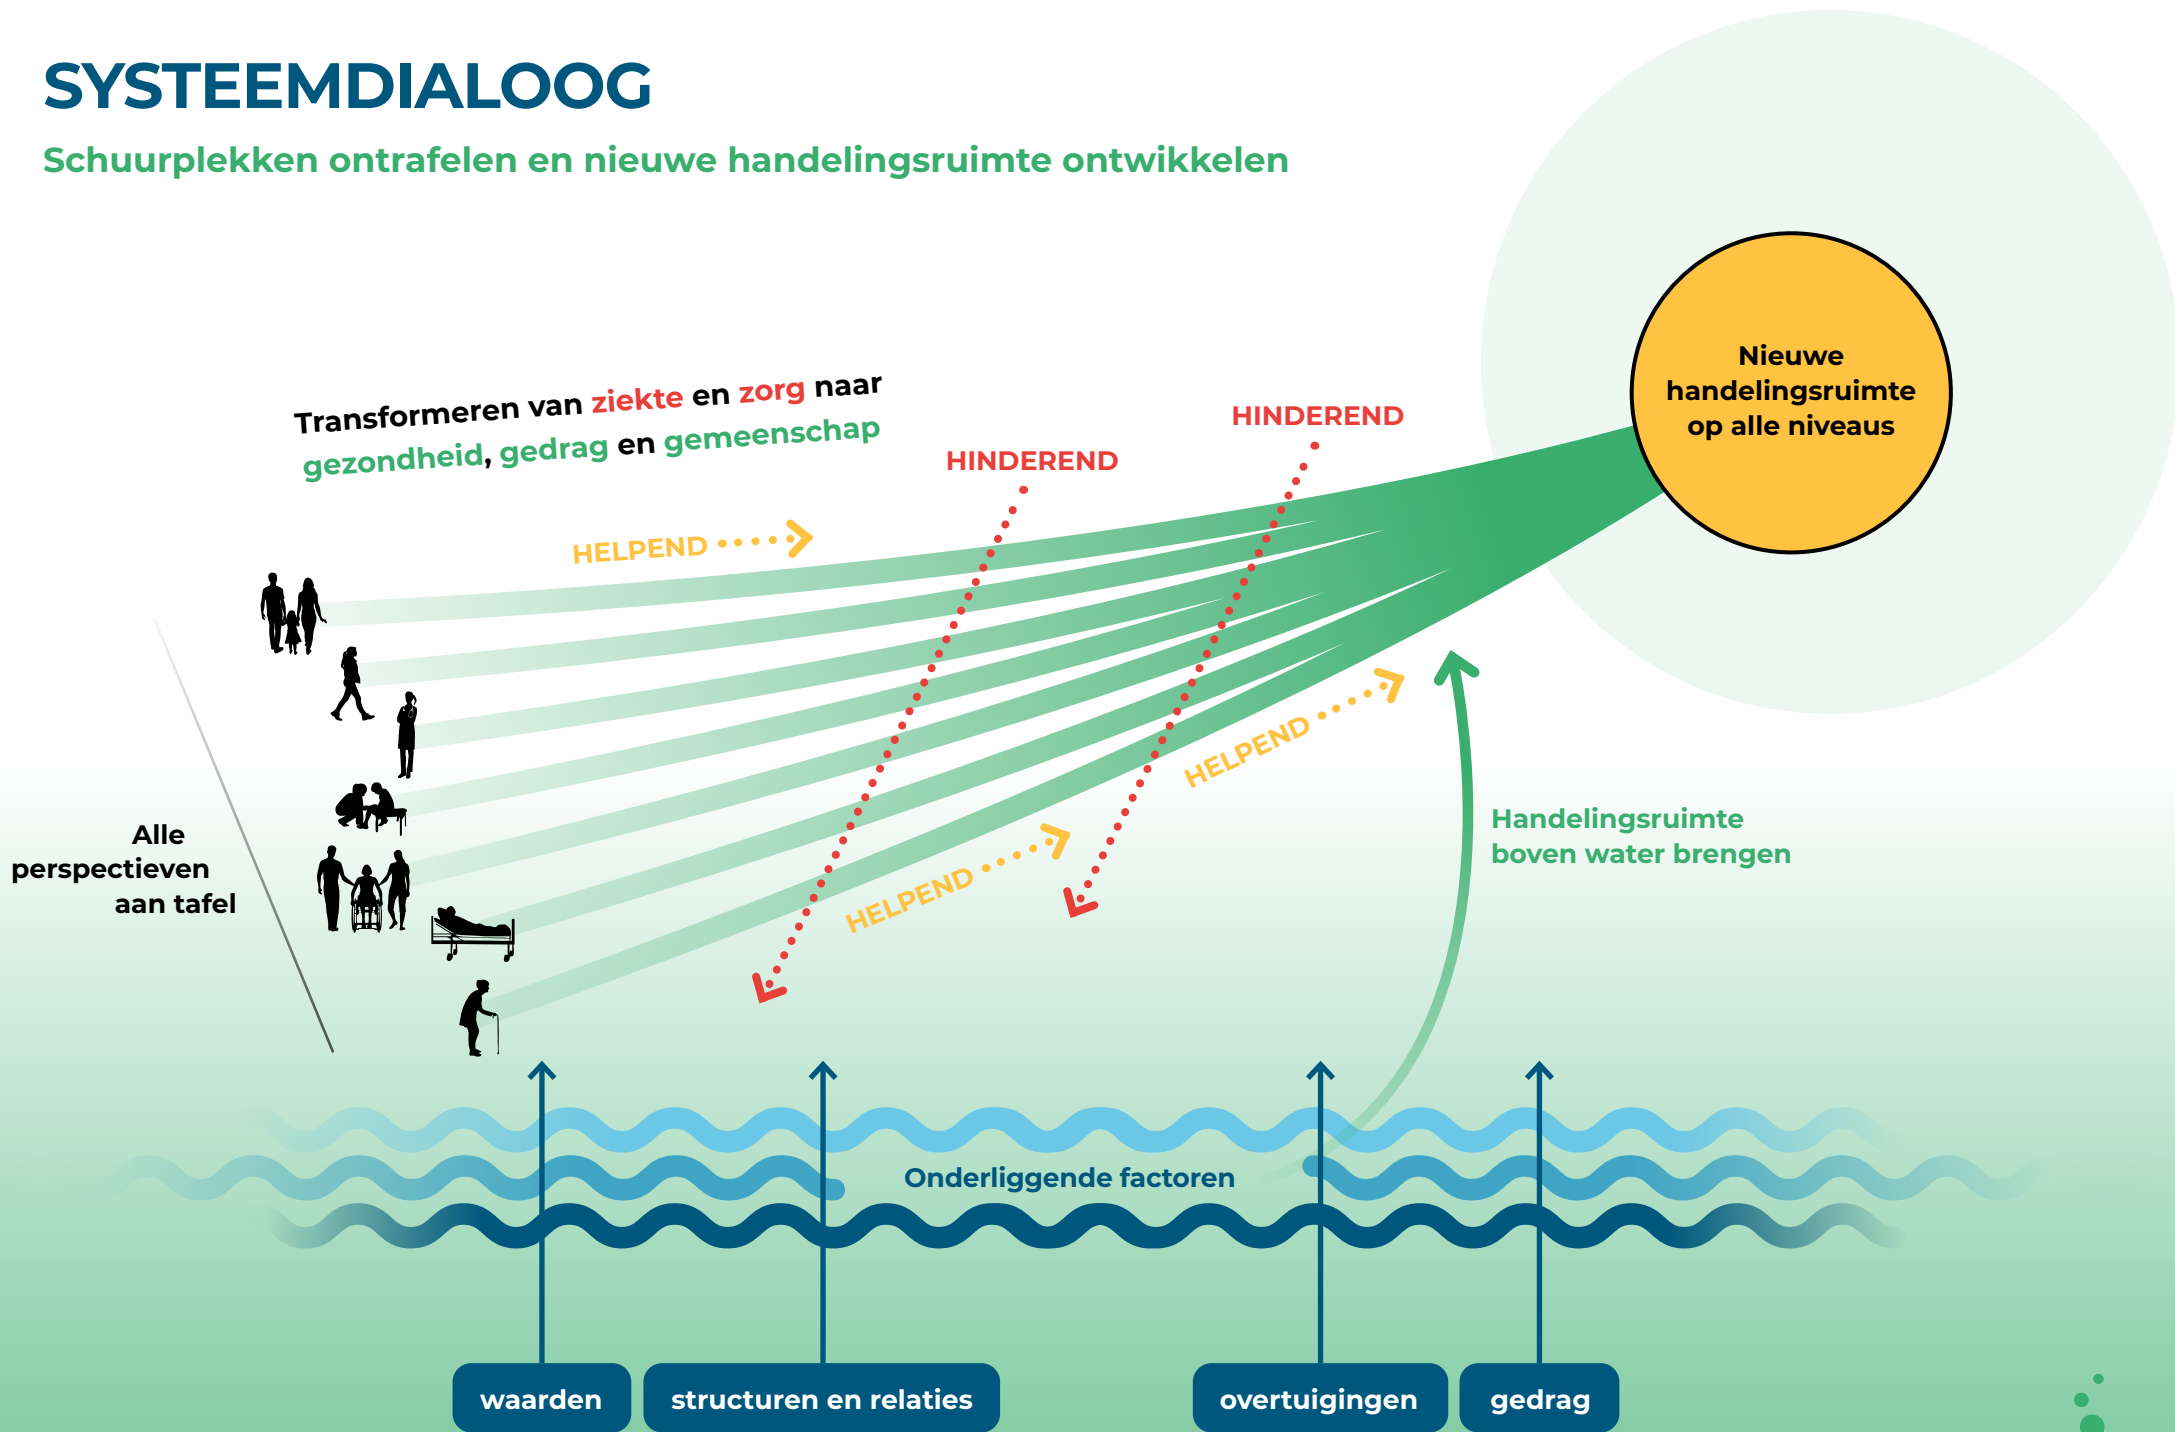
SYSTEEMDIALOOG

Schuurplekken ontrafelen en nieuwe handelingsruimte ontwikkelen

Nieuwe handelingsruimte op alle niveaus

Transformeren van ziekte en zorg naar gezondheid, gedrag en gemeenschap

HINDEREND

HINDEREND

HELPEND

HELPEND

HELPEND

Alle perspectieven aan tafel

Handelingsruimte boven water brengen

Onderliggende factoren

waarden

structuren en relaties

overtuigingen

gedrag